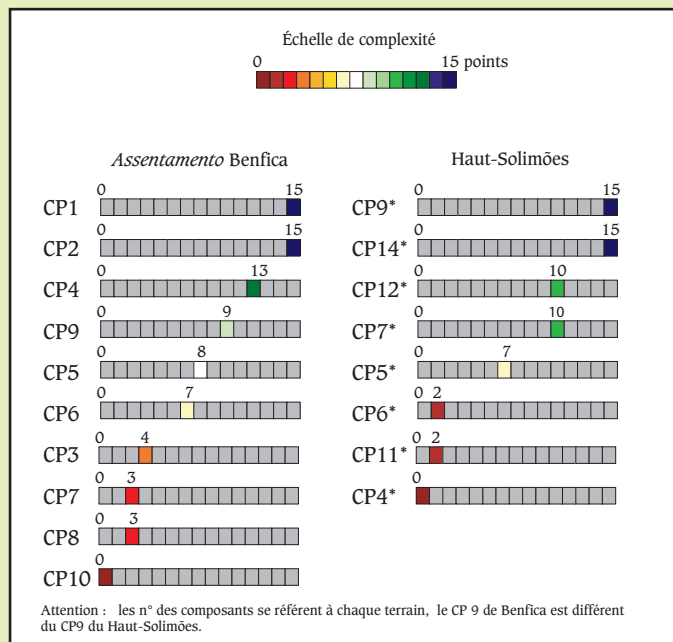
Échelle de complexité
0 15 points

*Assentamento* Benfica

CP1 0 15
CP2 0 15
CP4 0 13
CP9 0 9
CP5 0 8
CP6 0 7
CP3 0 4
CP7 0 3
CP8 0 3
CP10 0

Haut-Solimões

CP9* 0 15
CP14* 0 15
CP12* 0 10
CP7* 0 10
CP5* 0 7
CP6* 0 2
CP11* 0 2
CP4* 0

Attention : les n° des composants se réfèrent à chaque terrain, le CP 9 de Benfica est différent du CP9 du Haut-Solimões.